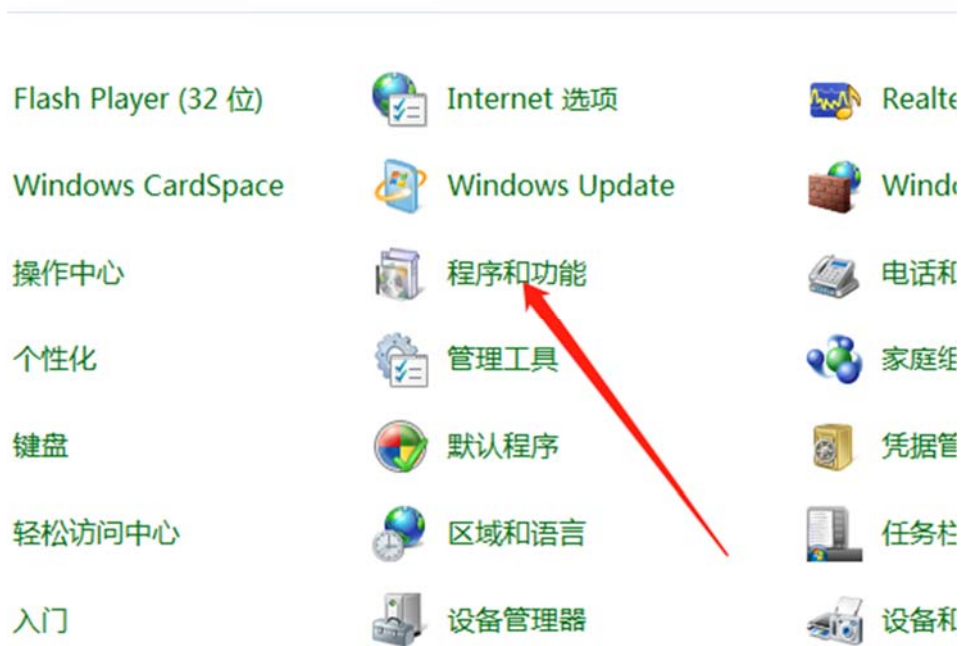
Flash Player (32 位)

Internet 选项

Realte

Windows CardSpace

Windows Update

Windo

操作中心

程序和功能

电话和

个性化

管理工具

家庭组

键盘

默认程序

凭据管

轻松访问中心

区域和语言

任务栏

入门

设备管理器

设备和